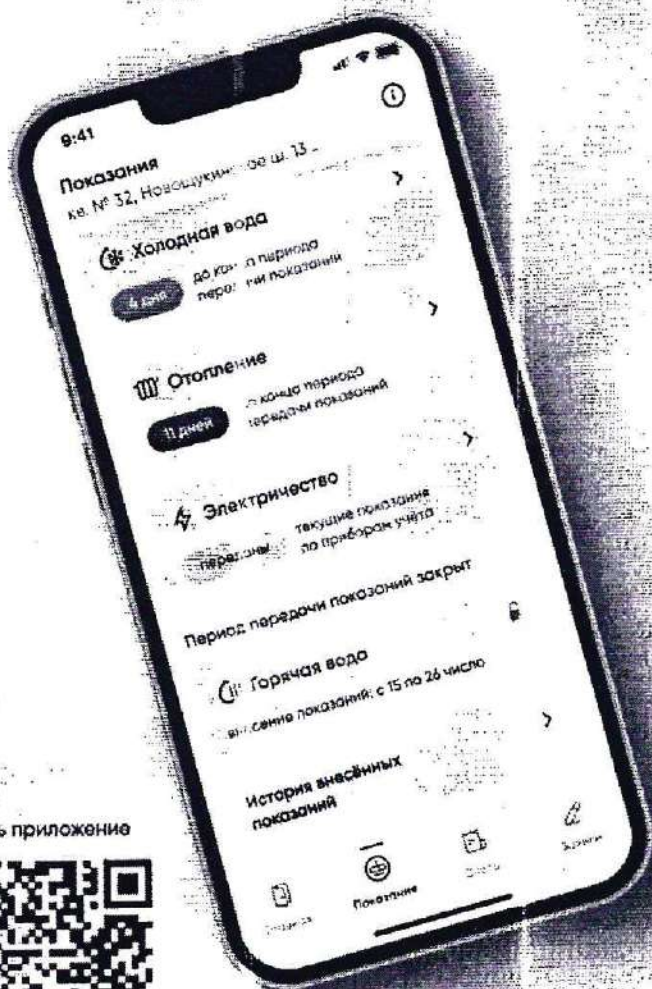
9:41

Показания

кв. № 32, Новощукин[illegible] ш. 13 ...

Холодная вода

4 дня

до ко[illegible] периода пер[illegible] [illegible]ии показаний

Отопление

11 дней

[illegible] конца периода передачи показаний

Электричество

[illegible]

текущие показание по приборам учёта

Период передачи показаний закрыт

Горячая вода

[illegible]сение показаний: с 15 по 26 число

История внесённых показаний

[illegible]

Показания

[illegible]

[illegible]

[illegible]ь приложение